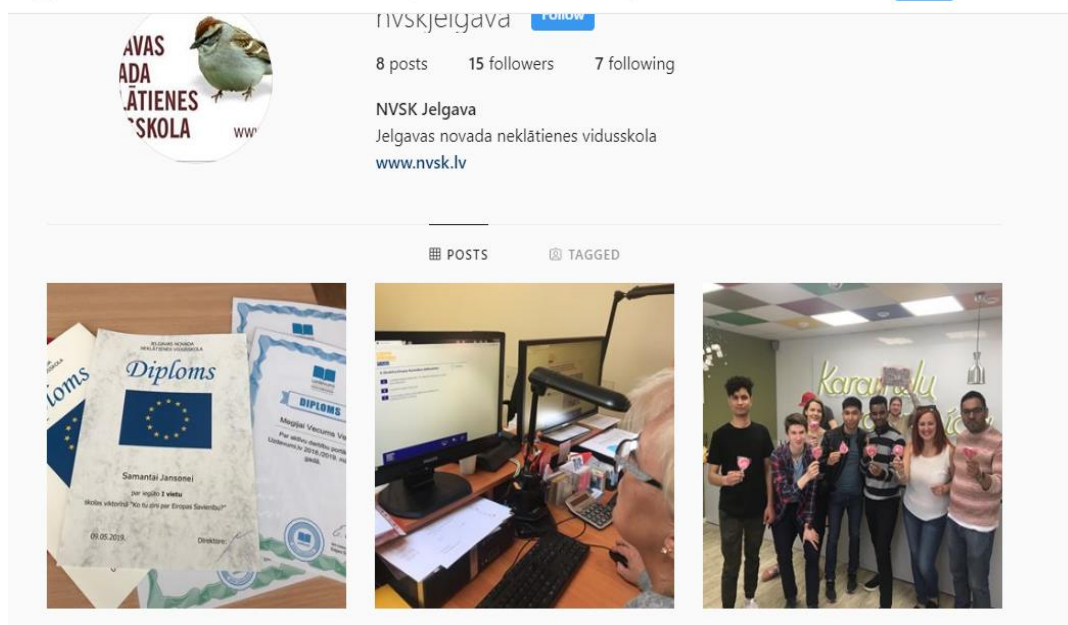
AVAS
ADA
LĀTIENES
SKOLA
WW

nvskjelgava Follow

8 posts 15 followers 7 following

NVSK Jelgava
Jelgavas novada neklātienes vidusskola
www.nvsk.lv

POSTS TAGGED

JELGAVAS NOVADA
NEKLĀTIENES VIDUSSKOLA
Diploms
Samantai Jansonei
par iegūto 1 vietu
skolas viktorīnā "Ko tu zini par Eiropas Savienību?"
09.05.2019.
Direktore
Diploms
DIPLOMS
Megijai Vecums Ve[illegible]
Par aktīvu darbību portālā
Uzdevumi.lv 2018./2019. m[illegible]
gadā.

Karam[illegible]lu